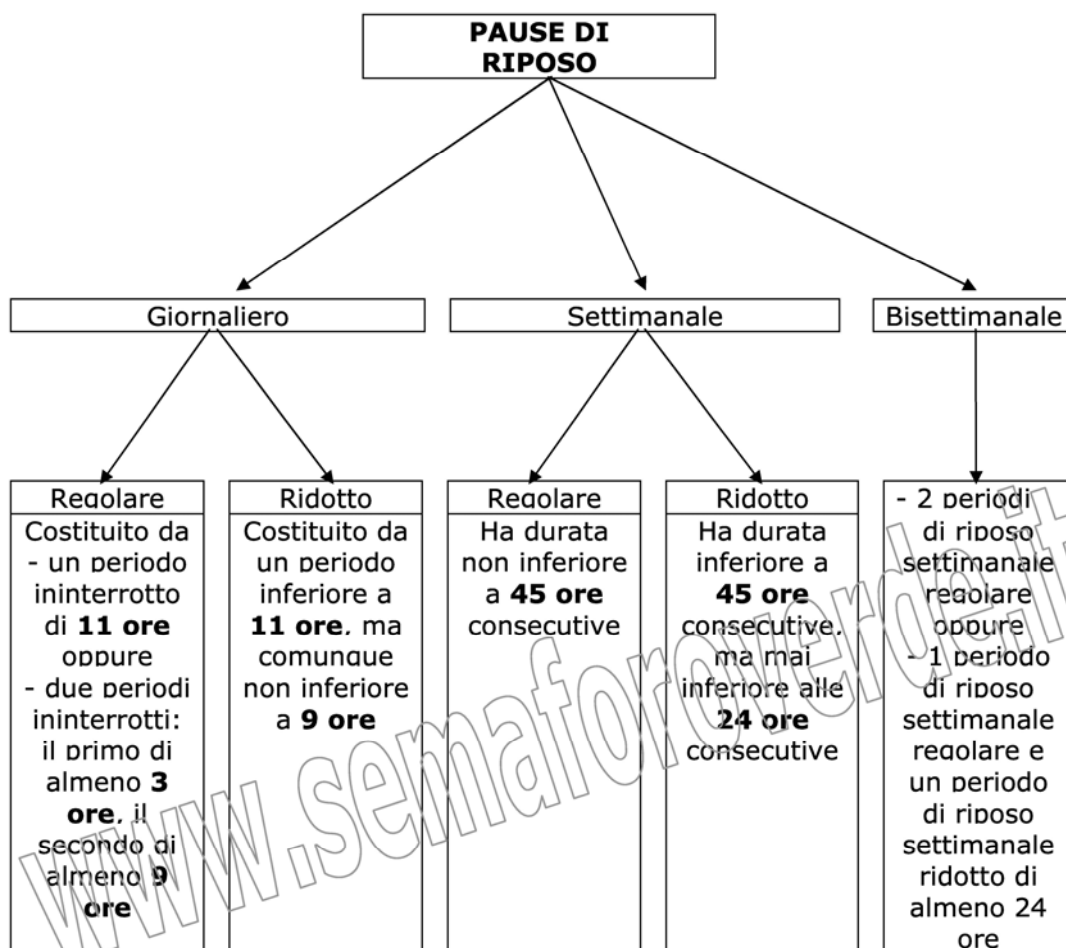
PAUSE DI RIPOSO

Giornaliero

Settimanale

Bisettimanale

Regolare
Costituito da - un periodo ininterrotto di **11 ore** oppure - due periodi ininterrotti: il primo di almeno **3 ore**, il secondo di almeno **9 ore**

Ridotto
Costituito da un periodo inferiore a **11 ore**, ma comunque non inferiore a **9 ore**

Regolare
Ha durata non inferiore a **45 ore** consecutive

Ridotto
Ha durata inferiore a **45 ore** consecutive, ma mai inferiore alle **24 ore** consecutive

- 2 periodi di riposo settimanale regolare oppure
- 1 periodo di riposo settimanale regolare e un periodo di riposo settimanale ridotto di almeno 24 ore

www.semaforoverde.it